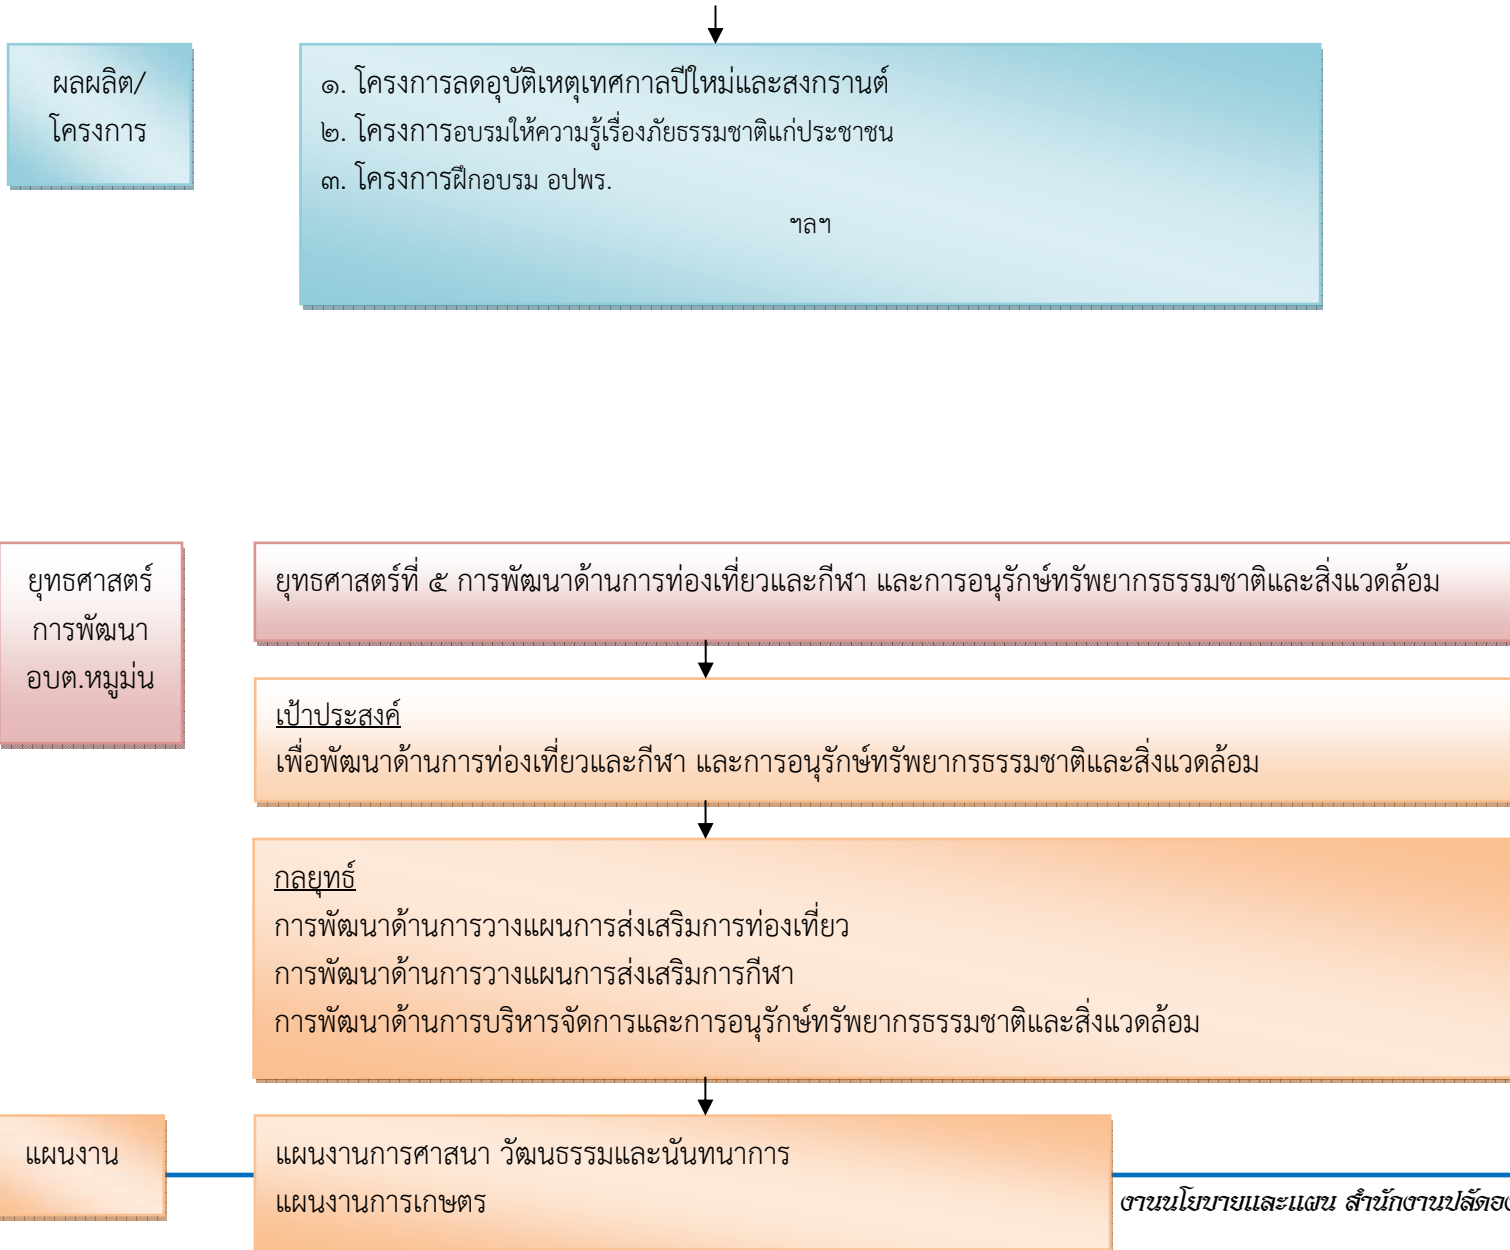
ผลผลิต/
โครงการ

๑. โครงการลดอุบัติเหตุเทศกาลปีใหม่และสงกรานต์
๒. โครงการอบรมให้ความรู้เรื่องภัยธรรมชาติแก่ประชาชน
๓. โครงการฝึกอบรม อปพร.
ฯลฯ

ยุทธศาสตร์
การพัฒนา
อบต.หมูม่น

ยุทธศาสตร์ที่ ๕ การพัฒนาด้านการท่องเที่ยวและกีฬา และการอนุรักษ์ทรัพยากรธรรมชาติและสิ่งแวดล้อม

เป้าประสงค์
เพื่อพัฒนาด้านการท่องเที่ยวและกีฬา และการอนุรักษ์ทรัพยากรธรรมชาติและสิ่งแวดล้อม

กลยุทธ์
การพัฒนาด้านการวางแผนการส่งเสริมการท่องเที่ยว
การพัฒนาด้านการวางแผนการส่งเสริมการกีฬา
การพัฒนาด้านการบริหารจัดการและการอนุรักษ์ทรัพยากรธรรมชาติและสิ่งแวดล้อม

แผนงาน

แผนงานการศาสนา วัฒนธรรมและนันทนาการ
แผนงานการเกษตร

งานนโยบายและแผน สำนักงานปลัดอ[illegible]